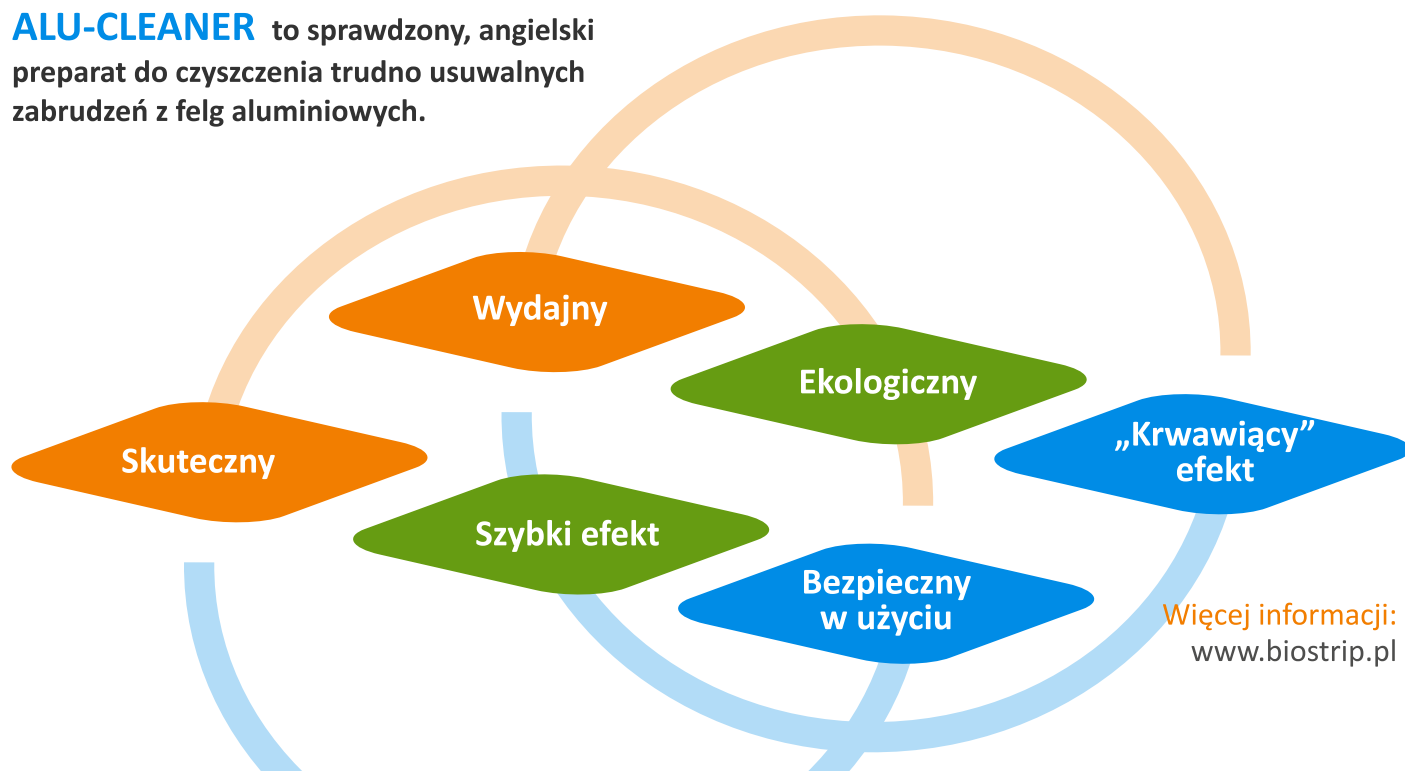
ALU-CLEANER to sprawdzony, angielski preparat do czyszczenia trudno usuwalnych zabrudzeń z felg aluminiowych.

Wydajny

Ekologiczny

Skuteczny

„Krwawiący” efekt

Szybki efekt

Bezpieczny w użyciu

Więcej informacji:
www.biostrip.pl